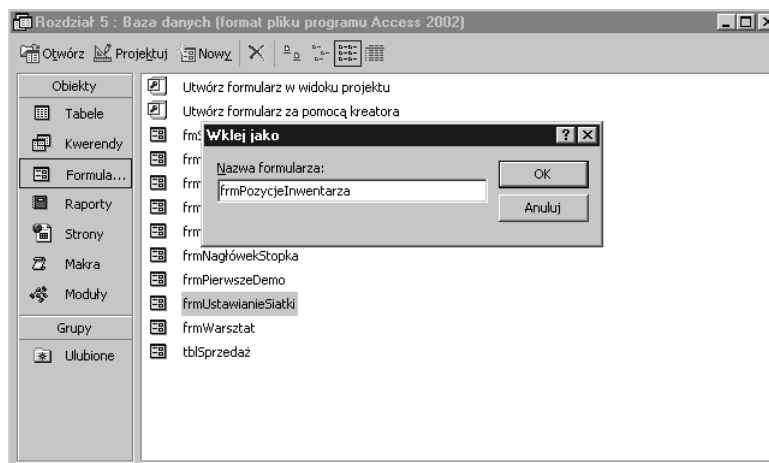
Rozdział 5 : Baza danych (format pliku programu Access 2002)

Otwórz Projektuj Nowy

Obiekty
Tabele
Kwerendy
Formula...
Raporty
Strony
Makra
Moduły
Grupy
Ulubione

Utwórz formularz w widoku projektu
Utwórz formularz za pomocą kreatora
frm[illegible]
frm
frm
frm
frm
frmNagłówekStopka
frmPierwszeDemo
frmUstawianieSiatki
frmWarsztat
tblSprzedaż

Wklej jako
Nazwa formularza:
frmPozycjeInwentarza
OK
Anuluj